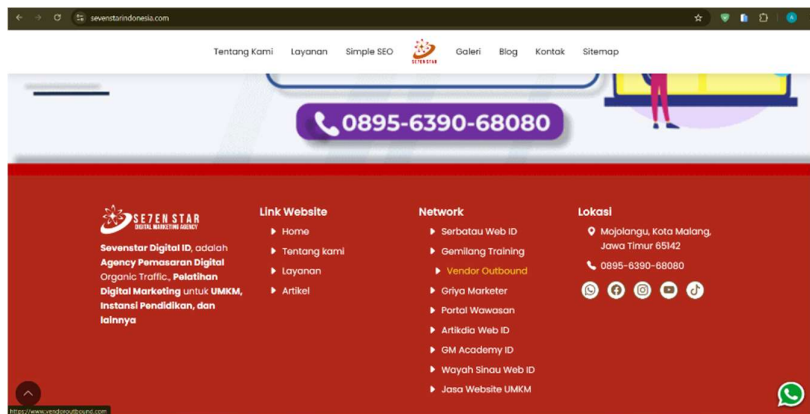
sevenstarindonesia.com

Tentang Kami Layanan Simple SEO SE7EN STAR Galeri Blog Kontak Sitemap

0895-6390-68080

SE7EN STAR
DIGITAL MARKETING AGENCY

Sevenstar Digital ID, adalah Agency Pemasaran Digital Organic Traffic., Pelatihan Digital Marketing untuk UMKM, Instansi Pendidikan, dan lainnya

Link Website
Home
Tentang kami
Layanan
Artikel

Network
Serbatau Web ID
Gemilang Training
Vendor Outbound
Griya Marketer
Portal Wawasan
Artikdia Web ID
GM Academy ID
Wayah Sinau Web ID
Jasa Website UMKM

Lokasi
Mojolangu, Kota Malang, Jawa Timur 65142
0895-6390-68080

https://www.vendoroutbound.com